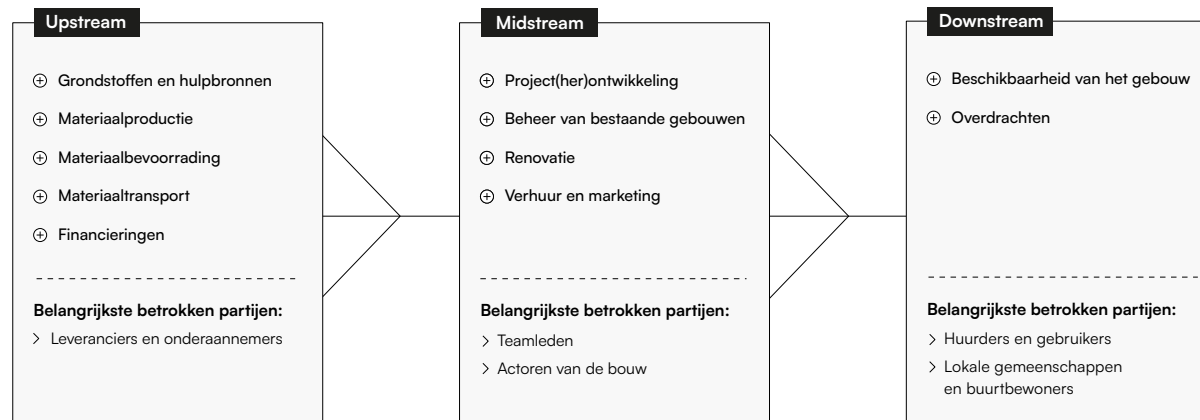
Upstream

⊕ Grondstoffen en hulpbronnen
⊕ Materiaalproductie
⊕ Materiaalbevoorrading
⊕ Materiaaltransport
⊕ Financieringen

Belangrijkste betrokken partijen:
> Leveranciers en onderaannemers

Midstream

⊕ Project(her)ontwikkeling
⊕ Beheer van bestaande gebouwen
⊕ Renovatie
⊕ Verhuur en marketing

Belangrijkste betrokken partijen:
> Teamleden
> Actoren van de bouw

Downstream

⊕ Beschikbaarheid van het gebouw
⊕ Overdrachten

Belangrijkste betrokken partijen:
> Huurders en gebruikers
> Lokale gemeenschappen en buurtbewoners